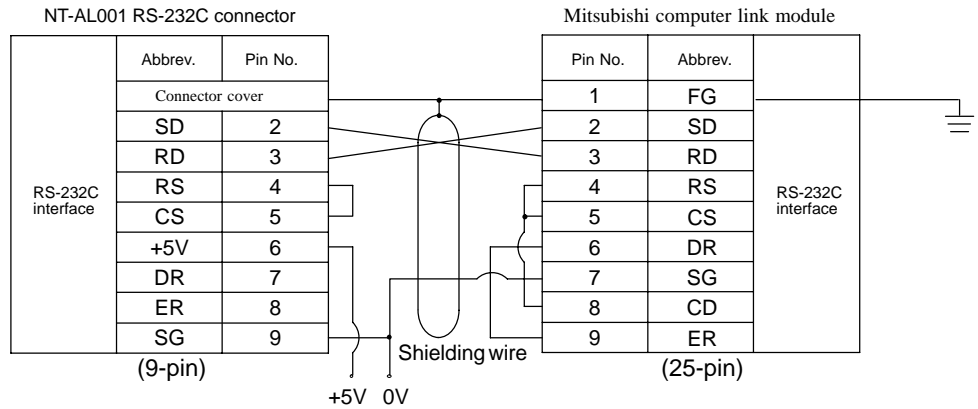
NT-AL001 RS-232C connector

| Abbrev. | Pin No. |
|---|---|
| Connector cover | |
| SD | 2 |
| RD | 3 |
| RS | 4 |
| CS | 5 |
| +5V | 6 |
| DR | 7 |
| ER | 8 |
| SG | 9 |

RS-232C interface

(9-pin)

+5V 0V

Shielding wire

Mitsubishi computer link module

| Pin No. | Abbrev. |
|---|---|
| 1 | FG |
| 2 | SD |
| 3 | RD |
| 4 | RS |
| 5 | CS |
| 6 | DR |
| 7 | SG |
| 8 | CD |
| 9 | ER |

RS-232C interface

(25-pin)